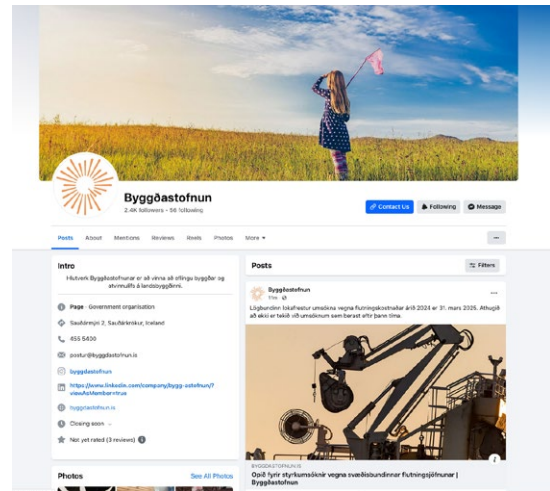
Byggðastofnun
2.4K followers • 56 following

Contact Us
Following
Message

Posts
About
Mentions
Reviews
Reels
Photos
More ▾

Intro
Hlutverk Byggðastofnunar er að vinna að eflingu byggðar og atvinnulífs á landsbyggðinni.

Page · Government organisation
Sauðármýri 2, Sauðárkrókur, Iceland
455 5400
postur@byggdastofnun.is
byggdastofnun
https://www.linkedin.com/company/bygg-stofnun/?viewAsMember=true
byggdastofnun.is
Closing soon
Not yet rated (3 reviews)

Photos
See All Photos

Posts
Filters

Byggðastofnun
11w ·

Lögbundinn lokafrestur umsókna vegna flutningskostnaðar árið 2024 er 31. mars 2025. Athugið að ekki er tekið við umsóknum sem berast eftir þann tíma.

BYGGDASTOFNUN.IS
Opið fyrir styrkumsóknir vegna svæðisbundinnar flutningsjöfnunar | Byggðastofnun